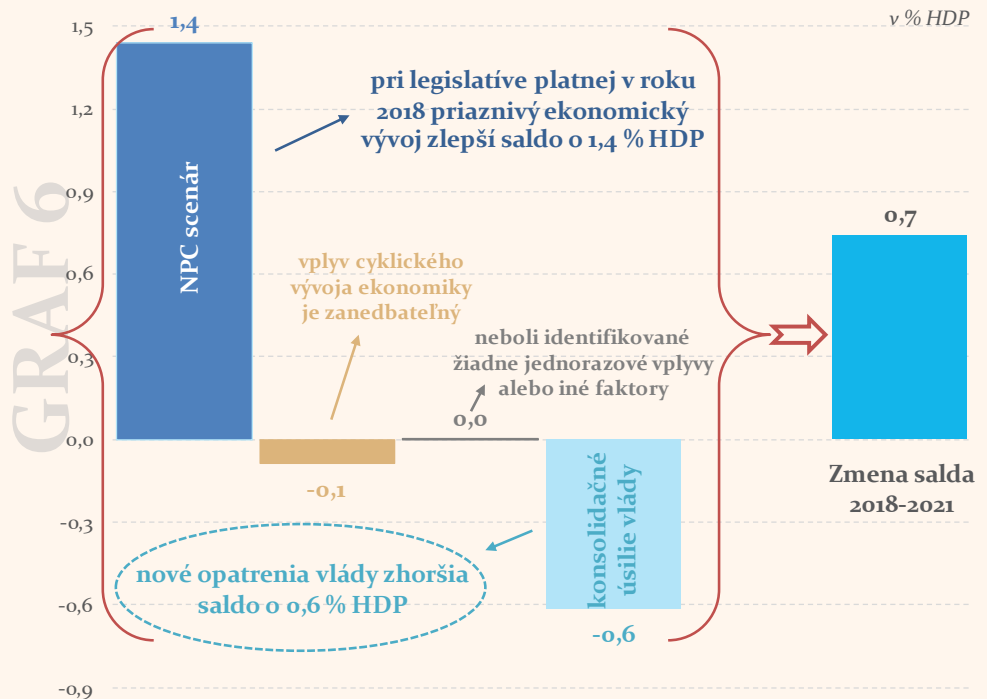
v % HDP

GRAF 6

1,5
1,2
0,9
0,6
0,3
0,0
-0,3
-0,6
-0,9

1,4

NPC scenár

pri legislatíve platnej v roku 2018 priaznivý ekonomický vývoj zlepší saldo o 1,4 % HDP

vplyv cyklického vývoja ekonomiky je zanedbateľný

-0,1

neboli identifikované žiadne jednorazové vplyvy alebo iné faktory

0,0

konsolidačné úsilie vlády

-0,6

nové opatrenia vlády zhoršia saldo o 0,6 % HDP

0,7

Zmena salda 2018-2021